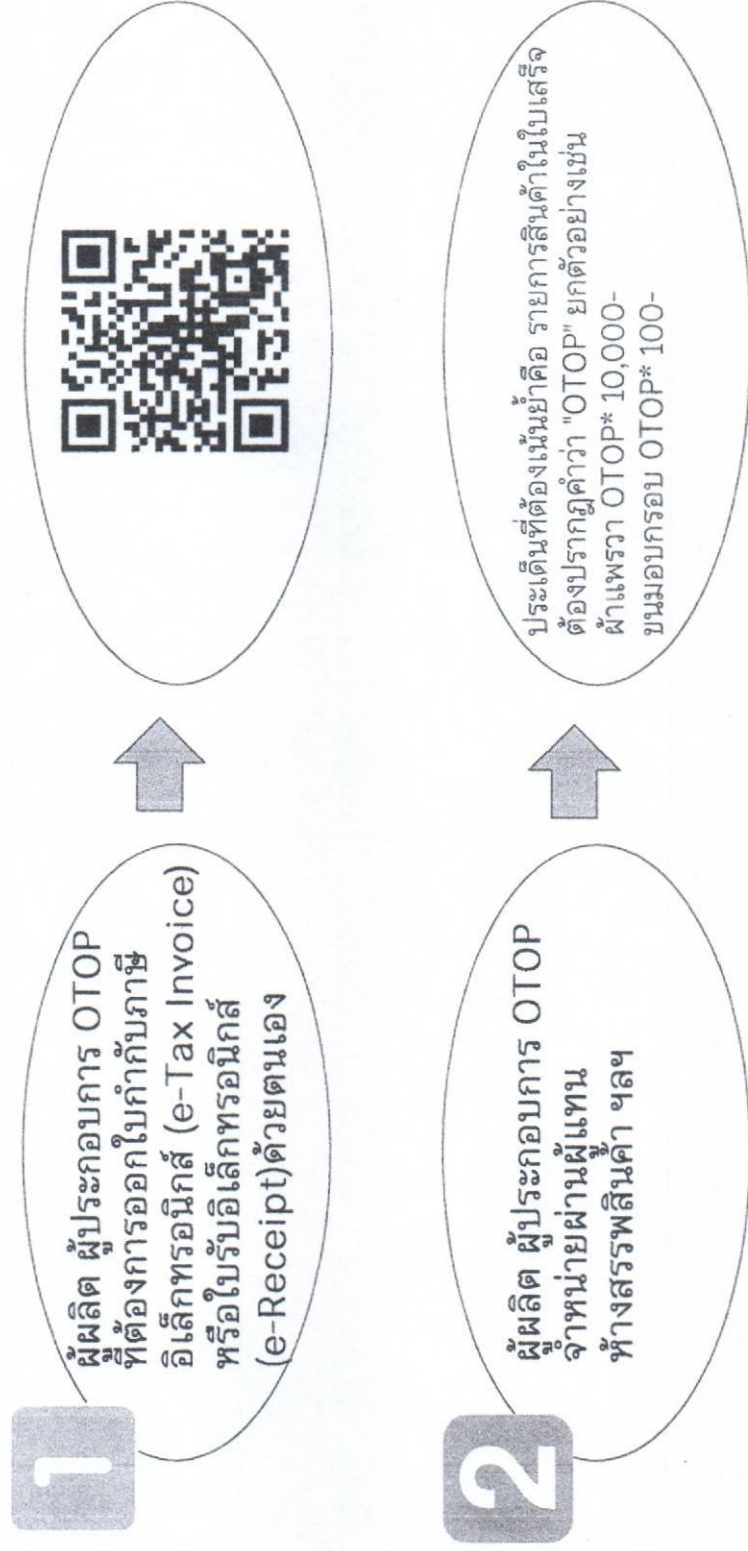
1

ผู้ผลิต ผู้ประกอบการ OTOP ที่ต้องการออกใบกำกับภาษีอิเล็กทรอนิกส์ (e-Tax Invoice) หรือใบรับอิเล็กทรอนิกส์ (e-Receipt)ด้วยตนเอง

2

ผู้ผลิต ผู้ประกอบการ OTOP จำหน่ายผ่านผู้แทน ห้างสรรพสินค้า ฯลฯ

ประเด็นที่ต้องเน้นย้ำคือ รายการสินค้าในใบเสร็จต้องปรากฏคำว่า "OTOP" ยกตัวอย่างเช่น
ผ้าแพรวา OTOP* 10,000-
ขนมอบกรอบ OTOP* 100-